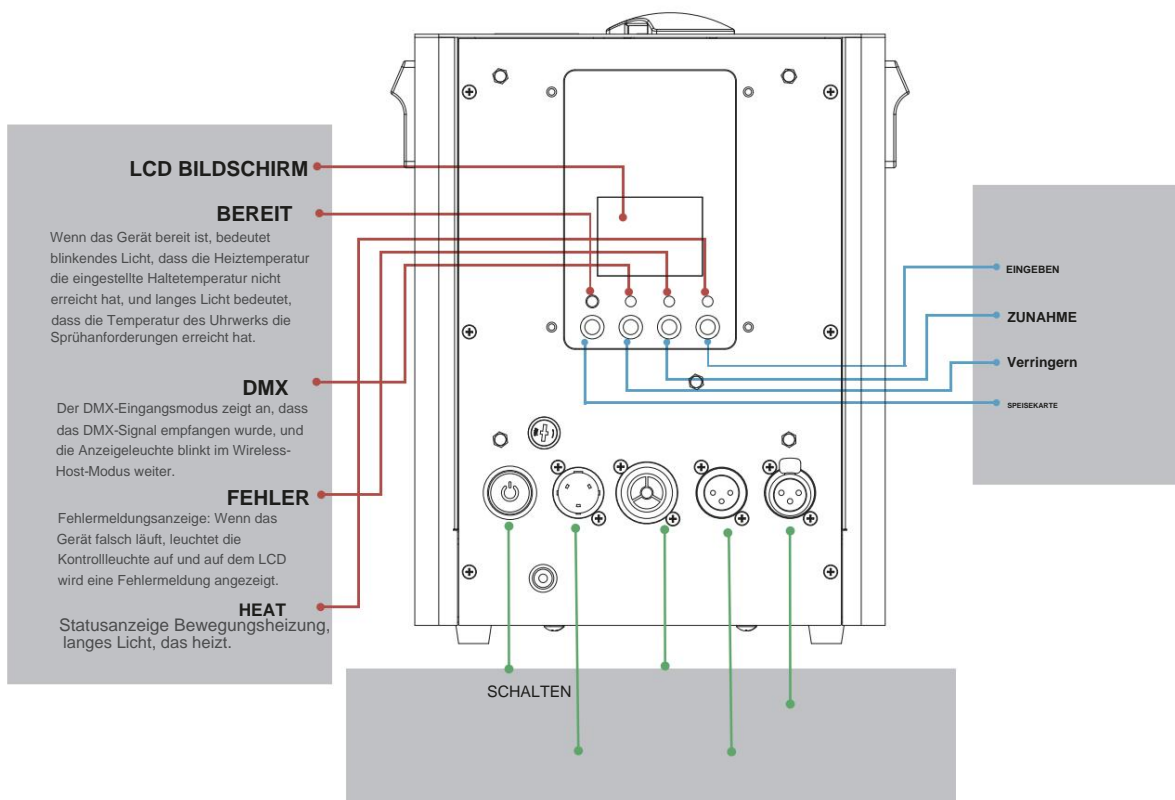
LCD BILDSCHIRM

BEREIT

Wenn das Gerät bereit ist, bedeutet blinkendes Licht, dass die Heiztemperatur die eingestellte Haltetemperatur nicht erreicht hat, und langes Licht bedeutet, dass die Temperatur des Uhrwerks die Sprühanforderungen erreicht hat.

DMX

Der DMX-Eingangsmodus zeigt an, dass das DMX-Signal empfangen wurde, und die Anzeigeleuchte blinkt im Wireless-Host-Modus weiter.

FEHLER

Fehlermeldungsanzeige: Wenn das Gerät falsch läuft, leuchtet die Kontrollleuchte auf und auf dem LCD wird eine Fehlermeldung angezeigt.

HEAT

Statusanzeige Bewegungsheizung, langes Licht, das heizt.

EINGEBEN

ZUNAHME

Verringern

SPEISEKARTE

SCHALTEN